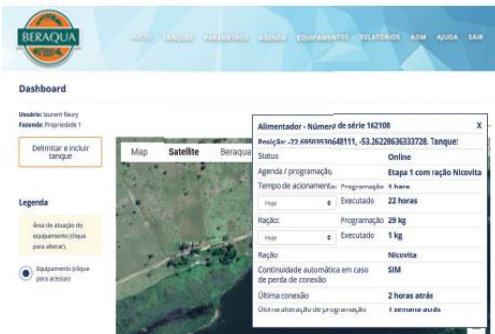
BERAQUA

INÍCIO TANQUES PARÂMETROS AGENDA EQUIPAMENTOS RELATÓRIOS ADM AJUDA SAIR

Dashboard

Usuário: laurent fleury
Fazenda: Propriedade 1

Delimitar e incluir tanque

Legenda

Área de atuação do equipamento (clique para alterar).

Equipamento (clique para acessar)

Map Satellite Beraqua

Alimentador - Número de série 162108 X
Posição: -22.69503530648111, -53.26228636333728. Tanque:

| | |
|---|---|
| Status | Online |
| Agenda / programação. | Etapa 1 com ração Nicovita |
| Tempo de acionamento: Programação | 1 hora |
| Hoje Executado | 22 horas |
| Ração: Programação | 29 kg |
| Hoje Executado | 1 kg |
| Ração | Nicovita |
| Continuidade automática em caso de perda de conexão | SIM |
| Última conexão | 2 horas atrás |
| Última alteração de programação | 1 semana atrás |